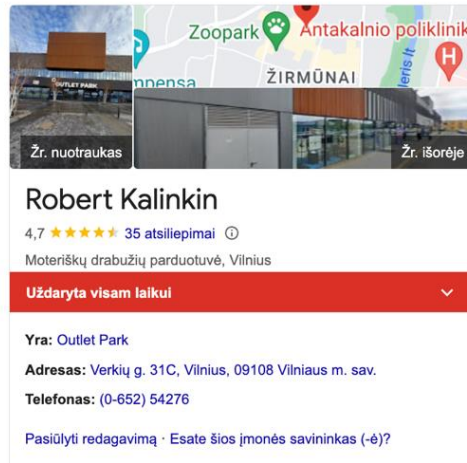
OUTLET PARK

Zoopark

Antakalnio poliklinik

nnensa

ŽIRMŪNAI

Žr. nuotraukas

Žr. išorėje

Robert Kalinkin

4,7 ★★★★★ 35 atsiliepimai ⓘ

Moteriškų drabužių parduotuvė, Vilnius

Uždaryta visam laikui

Yra: Outlet Park

Adresas: Verkių g. 31C, Vilnius, 09108 Vilniaus m. sav.

Telefonas: (0-652) 54276

Pasiūlyti redagavimą · Esate šios įmonės savininkas (-ė)?